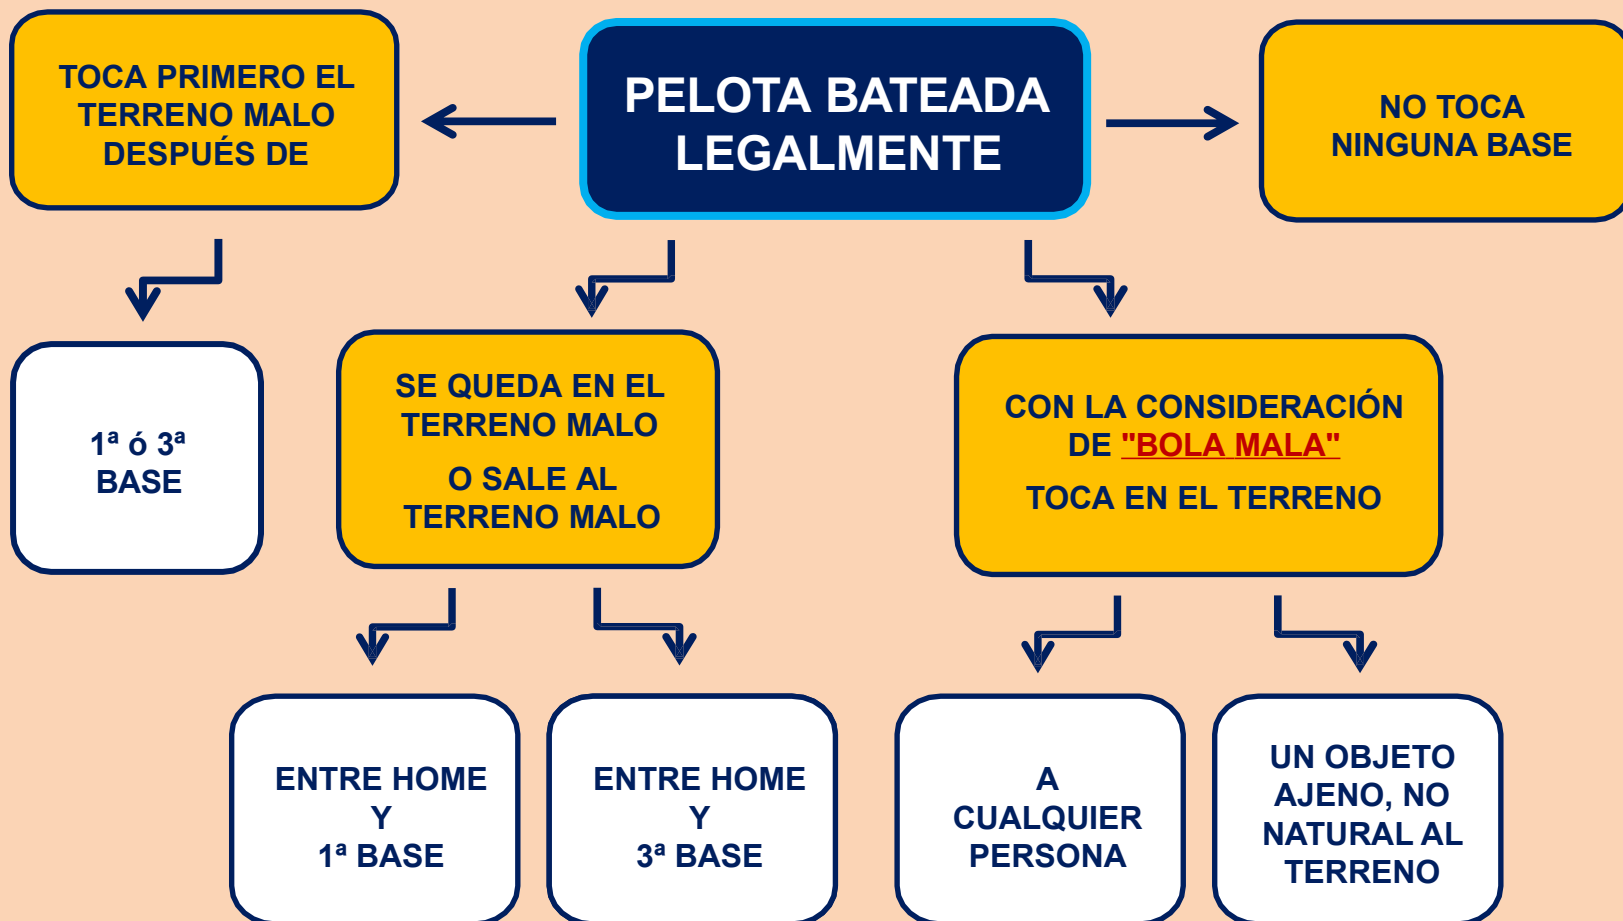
TOCA PRIMERO EL TERRENO MALO DESPUÉS DE

PELOTA BATEADA LEGALMENTE

NO TOCA NINGUNA BASE

1ª ó 3ª BASE

SE QUEDA EN EL TERRENO MALO

O SALE AL TERRENO MALO

CON LA CONSIDERACIÓN DE "BOLA MALA"

TOCA EN EL TERRENO

ENTRE HOME Y 1ª BASE

ENTRE HOME Y 3ª BASE

A CUALQUIER PERSONA

UN OBJETO AJENO, NO NATURAL AL TERRENO